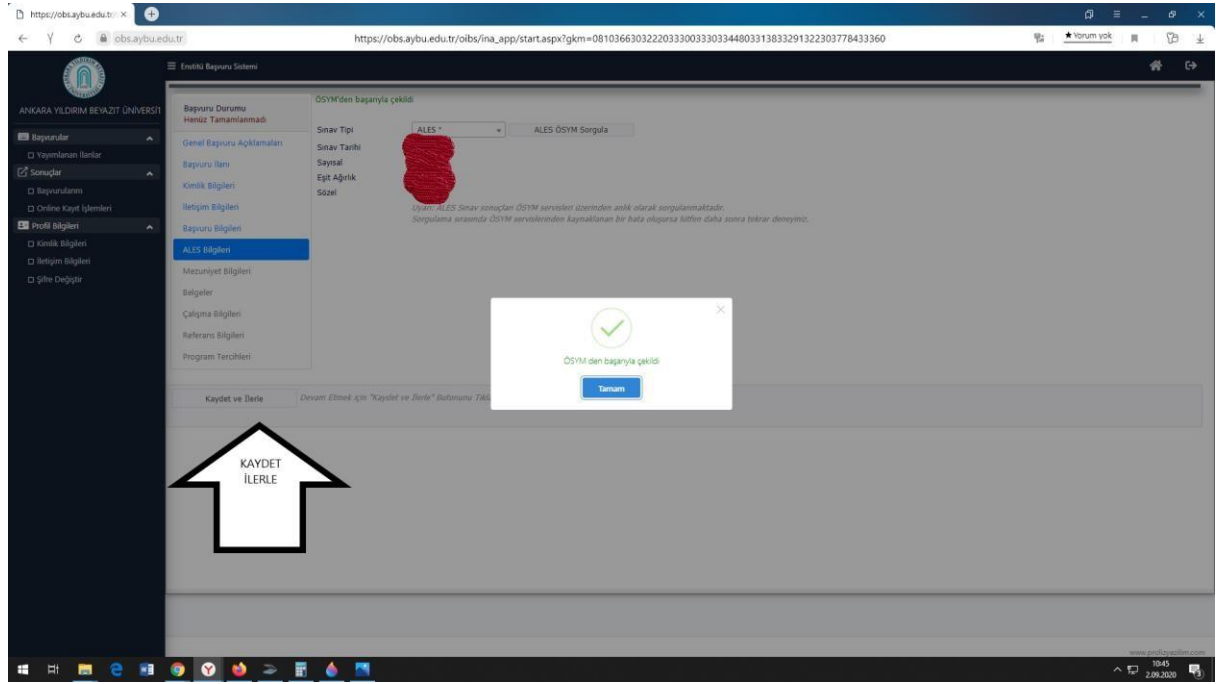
https://obs.aybu.edu.tr ×

obs.aybu.edu.tr https://obs.aybu.edu.tr/oibs/ina_app/start.aspx?gkm=0810366303222033300333033448033138332913223037784333360

★ Yorum yok

ANKARA YILDIRIM BEYAZIT ÜNİVERSİTESİ

Enstitü Başvuru Sistemi

Başvurular
Yayımlanan İlanlar
Sonuçlar
Başvurularım
Online Kayıt İşlemleri
Profil Bilgileri
Kimlik Bilgileri
İletişim Bilgileri
Şifre Değiştir

Başvuru Durumu
Henüz Tamamlanmadı
Genel Başvuru Açıklamaları
Başvuru İlanı
Kimlik Bilgileri
İletişim Bilgileri
Başvuru Bilgileri
ALES Bilgileri
Mezuniyet Bilgileri
Belgeler
Çalışma Bilgileri
Referans Bilgileri
Program Tercihleri

ÖSYM'den başarıyla çekildi

Sınav Tipi ALES * ALES ÖSYM Sorgula
Sınav Tarihi
Sayısal
Eşit Ağırlık
Sözel

Uyarı: ALES Sınav sonuçları ÖSYM servisleri üzerinden anlık olarak sorgulanmaktadır.
Sorgulama sırasında ÖSYM servislerinden kaynaklanan bir hata oluşursa lütfen daha sonra tekrar deneyiniz.

ÖSYM den başarıyla çekildi

Tamam

Kaydet ve İlerle

Devam Etmek için "Kaydet ve İlerle" Butonunu Tıkl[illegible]

KAYDET
İLERLE

www.proliyazilim.com

10:45
2.09.2020